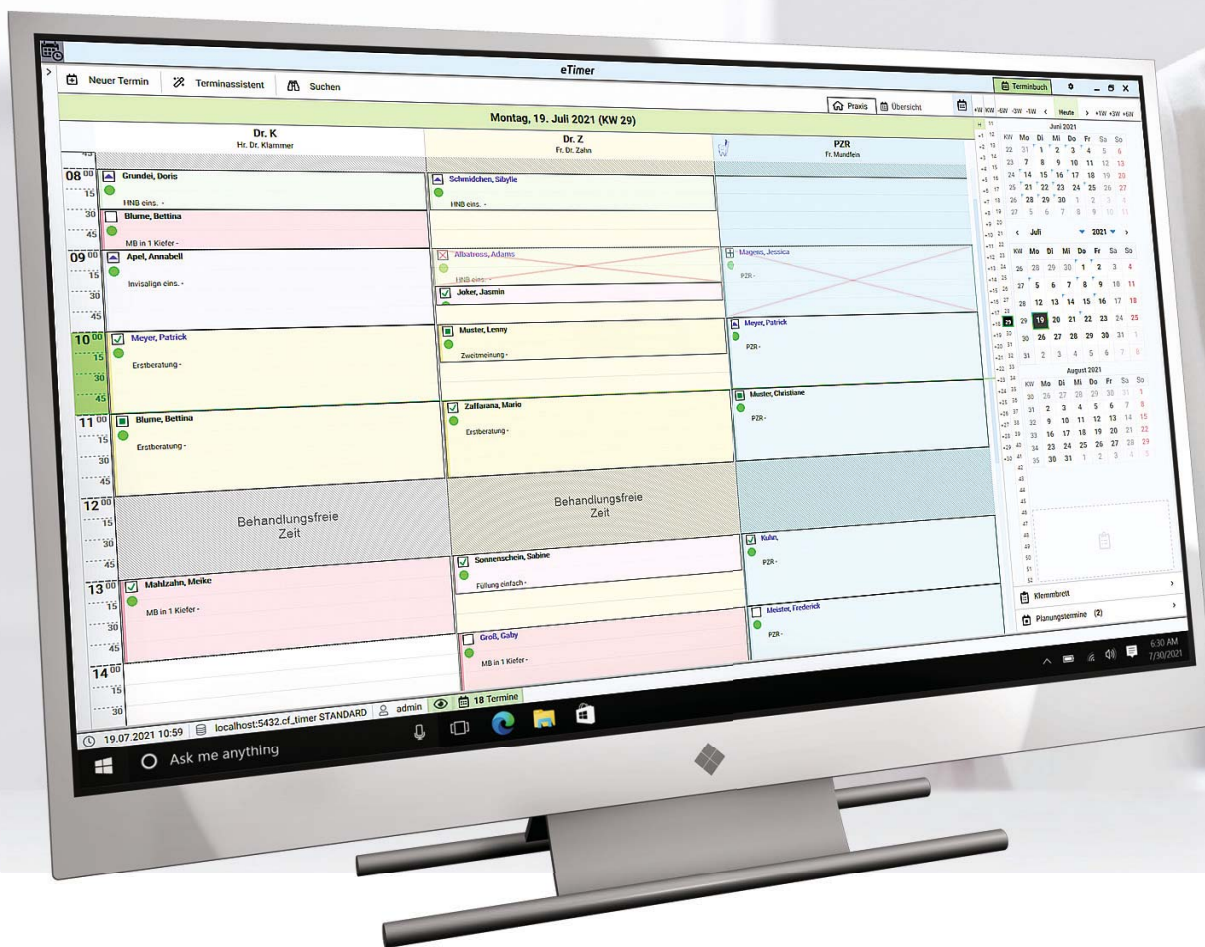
eTimer

Neuer Termin | Terminassistent | Suchen

Terminbuch

Praxis | Übersicht

-6W -6W -3W -1W < Heute > +1W +3W +6W

Montag, 19. Juli 2021 (KW 29)

Dr. K
Hr. Dr. Klammer

Dr. Z
Fr. Dr. Zahn

PZR
Fr. Mundfein

08 00
15
30
45
09 00
15
30
45
10 00
15
30
45
11 00
15
30
45
12 00
15
30
45
13 00
15
30
45
14 00
15
30

Grundei, Doris
HNB eins. -

Blume, Bettina
MB in 1 Kiefer -

Apel, Annabell
Invisalign eins. -

Meyer, Patrick
Erstberatung -

Blume, Bettina
Erstberatung -

Behandlungsfreie Zeit

Mahlzahn, Meike
MB in 1 Kiefer -

Schmidchen, Sibylle
HNB eins. -

Albatross, Adams
HNB eins. -

Joker, Jasmin

Muster, Lenny
Zweitmeinung -

Zaffarana, Mario
Erstberatung -

Behandlungsfreie Zeit

Sonnenschein, Sabine
Füllung einfach -

Groß, Gaby
MB in 1 Kiefer -

Magens, Jessica
PZR -

Meyer, Patrick
PZR -

Muster, Christiane
PZR -

Kuhn,
PZR -

Meister, Frederick
PZR -

Juni 2021
KW Mo Di Mi Do Fr Sa So
22 31 1 2 3 4 5 6
23 7 8 9 10 11 12 13
24 14 15 16 17 18 19 20
25 21 22 23 24 25 26 27
26 28 29 30 1 2 3 4
27 5 6 7 8 9 10 11

< Juli 2021 >
KW Mo Di Mi Do Fr Sa So
26 28 29 30 1 2 3 4
27 5 6 7 8 9 10 11
28 12 13 14 15 16 17 18
29 19 20 21 22 23 24 25
30 26 27 28 29 30 31 1
31 2 3 4 5 6 7 8

August 2021
KW Mo Di Mi Do Fr Sa So
30 26 27 28 29 30 31 1
31 2 3 4 5 6 7 8
32 9 10 11 12 13 14 15
33 16 17 18 19 20 21 22
34 23 24 25 26 27 28 29
35 30 31 1 2 3 4 5

Klemmbrett
Planungstermine (2)

19.07.2021 10:59 | localhost:5432.cf_timer STANDARD | admin | 18 Termine

Ask me anything

6:30 AM
7/30/2021